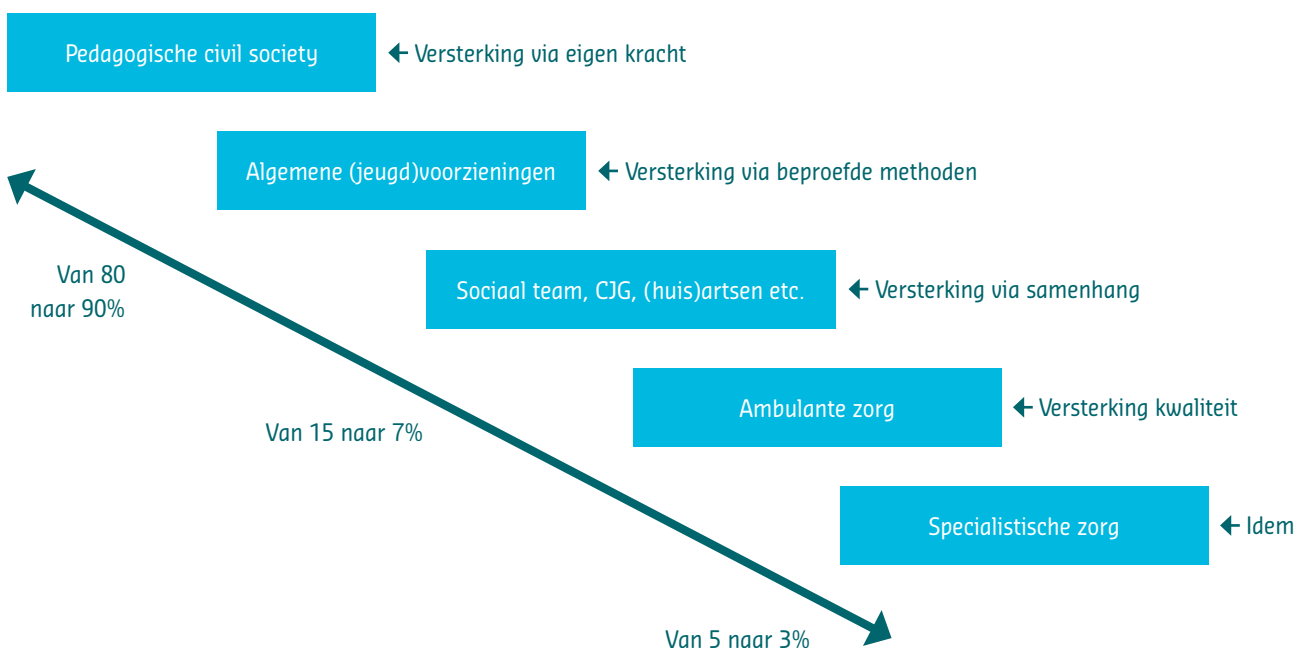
Pedagogische civil society

← Versterking via eigen kracht

Algemene (jeugd)voorzieningen

← Versterking via beproefde methoden

Van 80 naar 90%

Sociaal team, CJG, (huis)artsen etc.

← Versterking via samenhang

Ambulante zorg

← Versterking kwaliteit

Van 15 naar 7%

Specialistische zorg

← Idem

Van 5 naar 3%